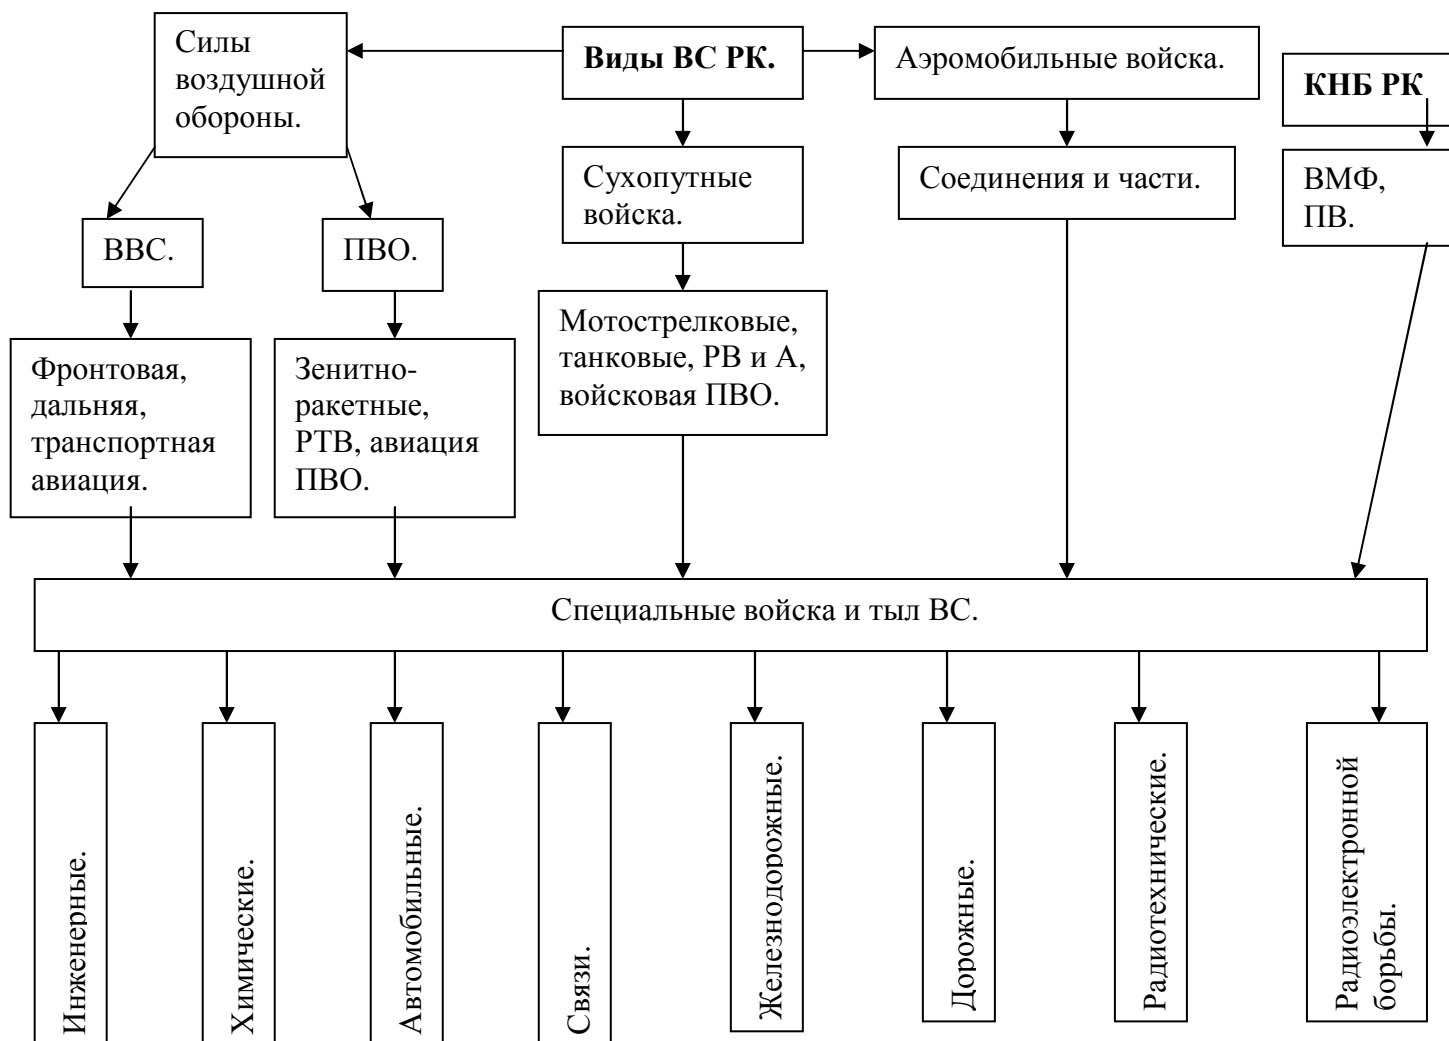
Силы воздушной обороны.

Виды ВС РК.

Аэромобильные войска.

КНБ РК

Сухопутные войска.

Соединения и части.

ВМФ, ПВ.

ВВС.

ПВО.

Мотострелковые, танковые, РВ и А, войсковая ПВО.

Фронтовая, дальняя, транспортная авиация.

Зенитно-ракетные, РТВ, авиация ПВО.

Специальные войска и тыл ВС.

Инженерные.

Химические.

Автомобильные.

Связи.

Железнодорожные.

Дорожные.

Радиотехнические.

Радиоэлектронной борьбы.